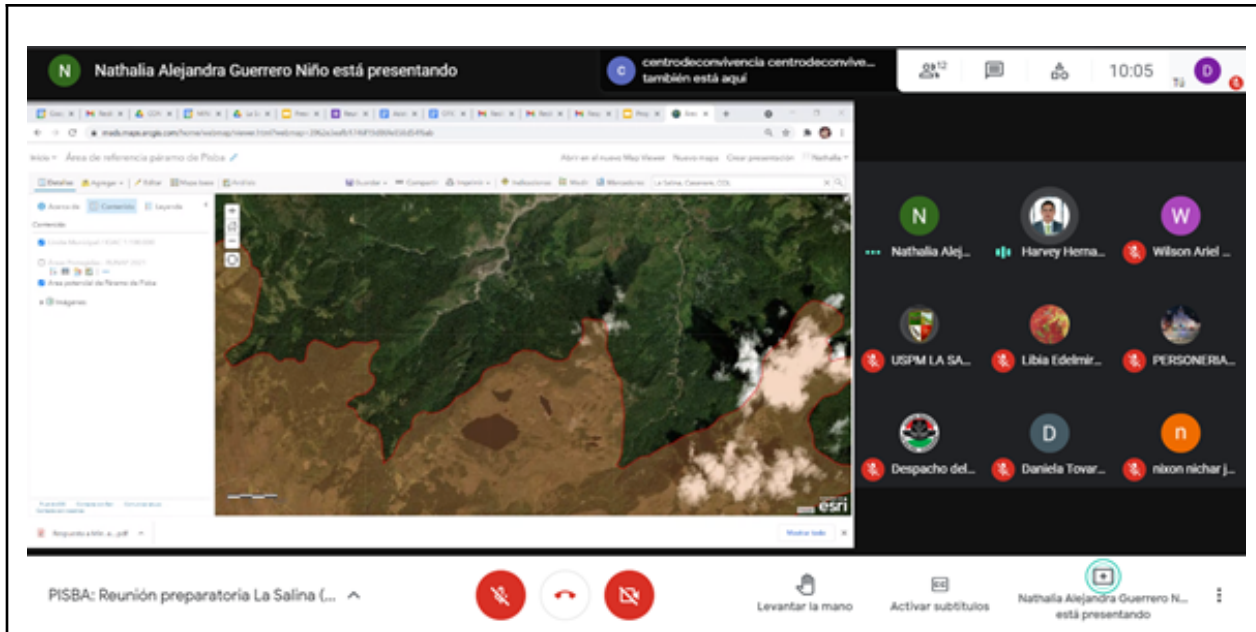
N Nathalia Alejandra Guerrero Niño está presentando

c centrodeconvivencia centrodeconvive... también está aquí

12

10:05

Tú

D

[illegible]

Inicio Área de referencia páramo de Pisba

Abrir en el nuevo Map Viewer Nuevo mapa Crear presentación Nathalia

Detalles Agregar Editar Mapa base Análisis

Guardar Compartir Imprimir Indicaciones Medir Marcadores La Salina, Casanare, COL

Acerca de Contenido Leyenda

Contenido

Límite Municipal

Áreas Protegidas

Área potencial de Páramo de Pisba

Imágenes

esri

Respuesta a Infor...a....pdf

Mostrar todo

N Nathalia Alej...

Harvey Herna...

W Wilson Ariel ...

USPM LA SA...

Libia Edelmir...

PERSONERIA...

Despacho del...

D Daniela Tovar...

n nixon nichar j...

PISBA: Reunión preparatoria La Salina (...

Levantar la mano

Activar subtítulos

Nathalia Alejandra Guerrero N... está presentando